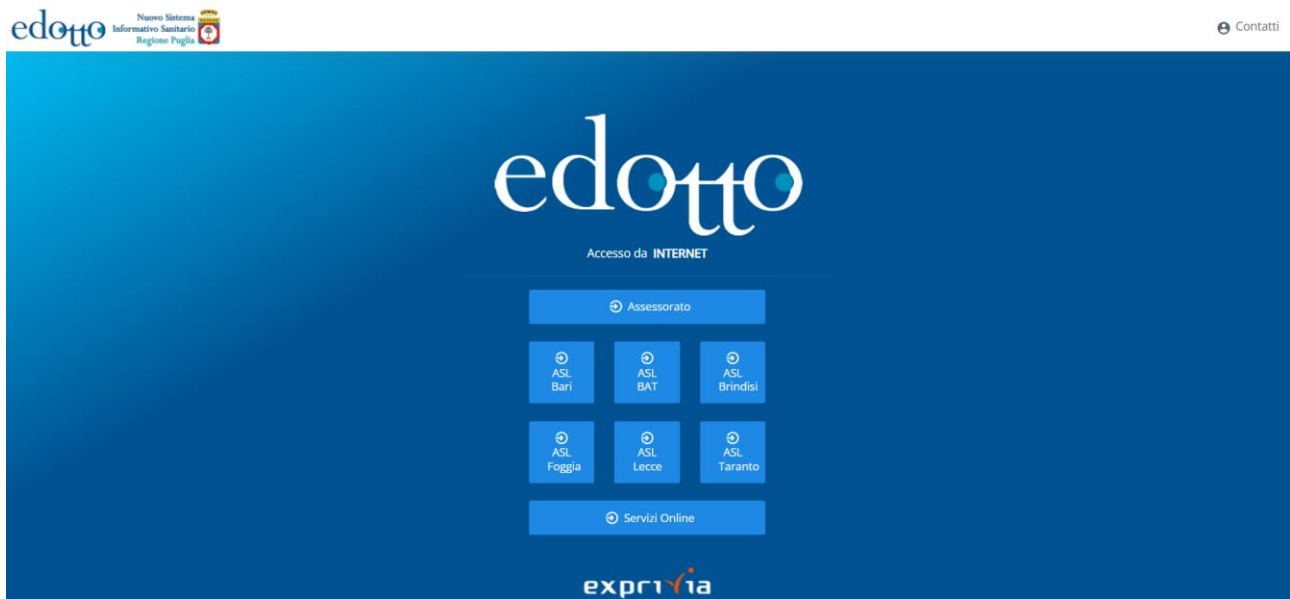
edotto Nuovo Sistema Informativo Sanitario Regione Puglia

Contatti

edotto

Accesso da INTERNET

Assessorato

ASL Bari

ASL BAT

ASL Brindisi

ASL Foggia

ASL Lecce

ASL Taranto

Servizi Online

exprivia